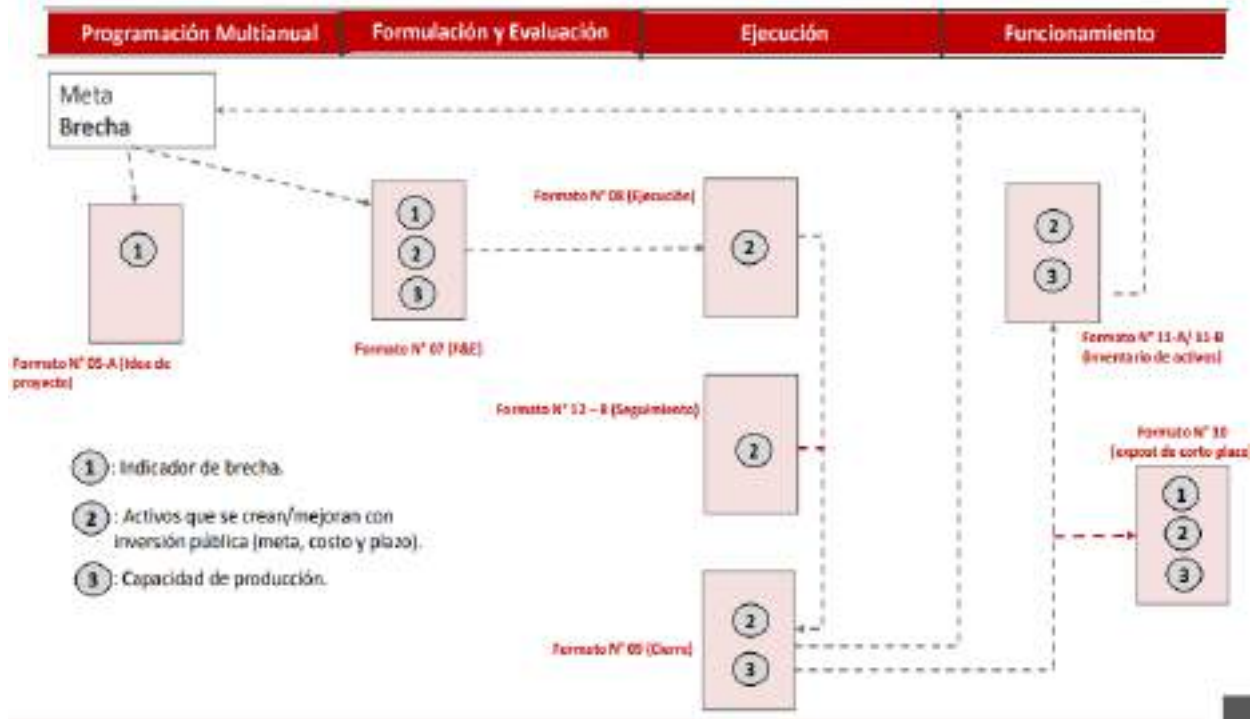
Programación Multianual | Formulación y Evaluación | Ejecución | Funcionamiento

Meta
Brecha

1

Formato N° 05-A (Idea de proyecto)

1
2
3

Formato N° 07 (F&E)

Formato N° 08 (Ejecución)

2

Formato N° 12 – B (Seguimiento)

2

2
3

Formato N° 09 (Cierre)

2
3

Formato N° 11-A/ 11-B (Inventario de activos)

Formato N° 10 (expost de corto plazo)

1
2
3

1 : Indicador de brecha.

2 : Activos que se crean/mejoran con inversión pública (meta, costo y plazo).

3 : Capacidad de producción.